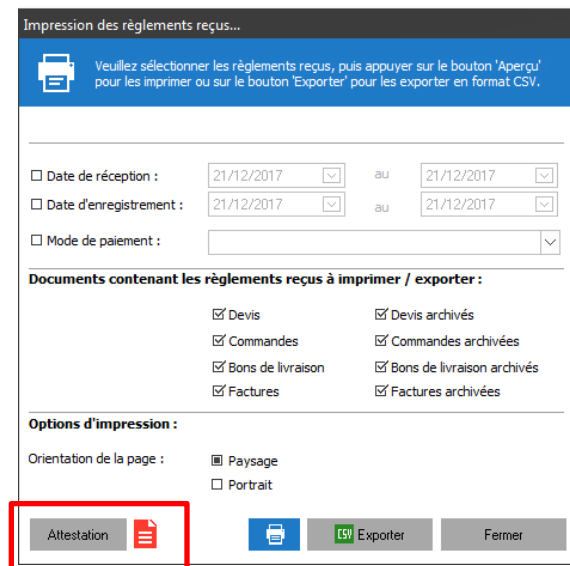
Impression des règlements reçus...

Veuillez sélectionner les règlements reçus, puis appuyer sur le bouton 'Aperçu' pour les imprimer ou sur le bouton 'Exporter' pour les exporter en format CSV.

☐ Date de réception : 21/12/2017 au 21/12/2017

☐ Date d'enregistrement : 21/12/2017 au 21/12/2017

☐ Mode de paiement :

Documents contenant les règlements reçus à imprimer / exporter :

☑ Devis
☑ Devis archivés
☑ Commandes
☑ Commandes archivées
☑ Bons de livraison
☑ Bons de livraison archivés
☑ Factures
☑ Factures archivées

Options d'impression :

Orientation de la page :
▣ Paysage
☐ Portrait

Attestation

CSV Exporter

Fermer